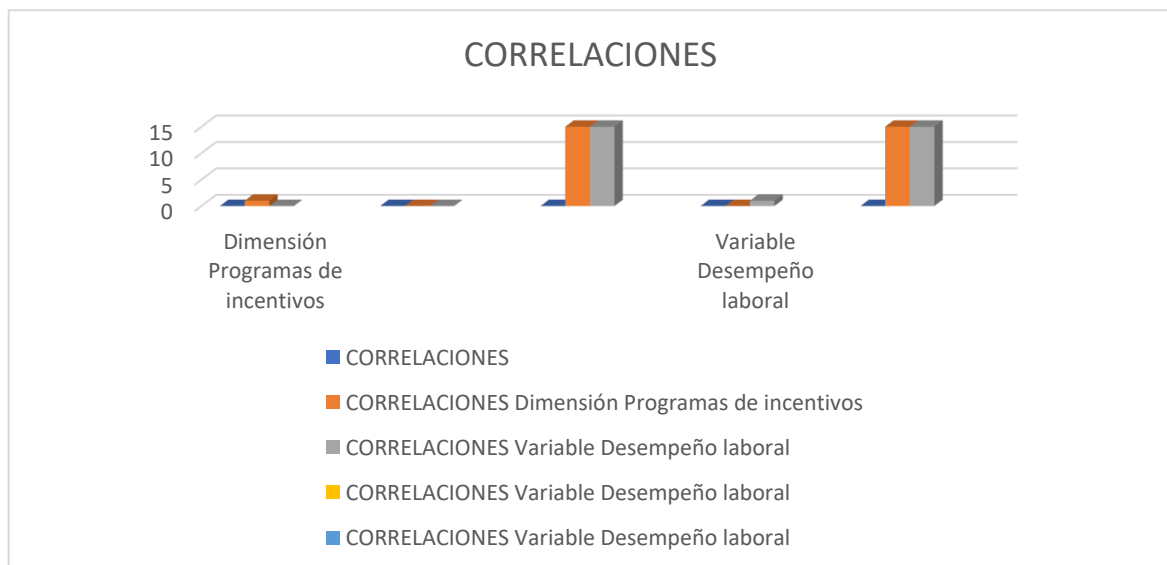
CORRELACIONES

15
10
5
0

Dimensión Programas de incentivos

Variable Desempeño laboral

CORRELACIONES
CORRELACIONES Dimensión Programas de incentivos
CORRELACIONES Variable Desempeño laboral
CORRELACIONES Variable Desempeño laboral
CORRELACIONES Variable Desempeño laboral